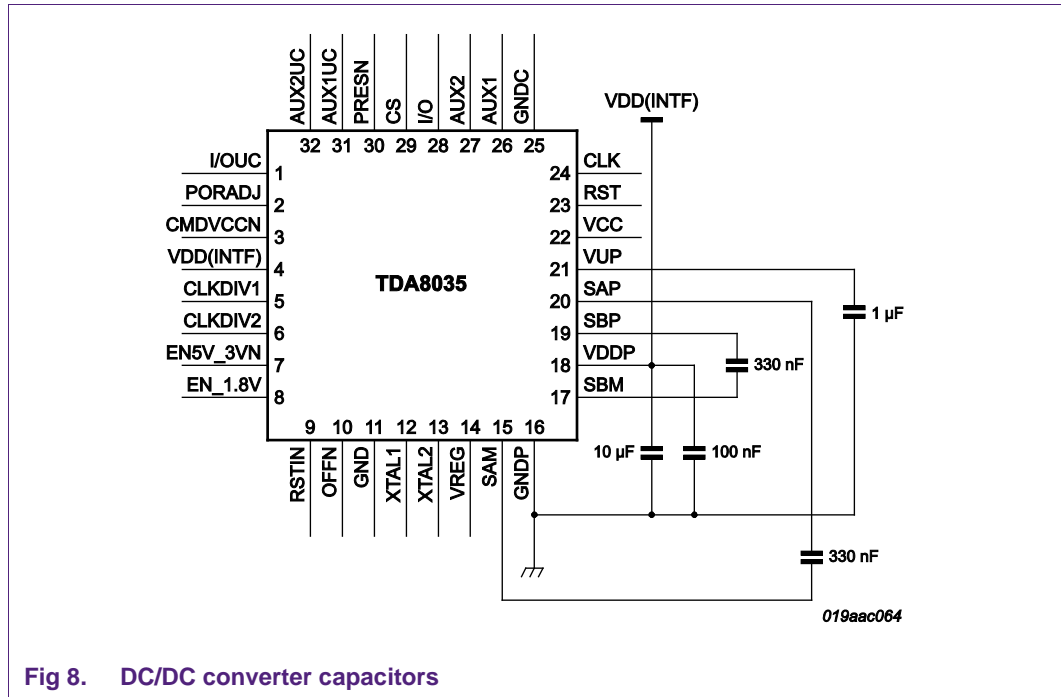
AUX2UC AUX1UC PRESN CS I/O AUX2 AUX1 GNDC

32 31 30 29 28 27 26 25

VDD(INTF)

I/OUC 1
PORADJ 2
CMDVCCN 3
VDD(INTF) 4
CLKDIV1 5
CLKDIV2 6
EN5V_3VN 7
EN_1.8V 8

TDA8035

24 CLK
23 RST
22 VCC
21 VUP
20 SAP
19 SBP
18 VDDP
17 SBM

1 µF

330 nF

10 µF

100 nF

9 10 11 12 13 14 15 16

RSTIN OFFN GND XTAL1 XTAL2 VREG SAM GNDP

330 nF

019aac064

Fig 8. DC/DC converter capacitors